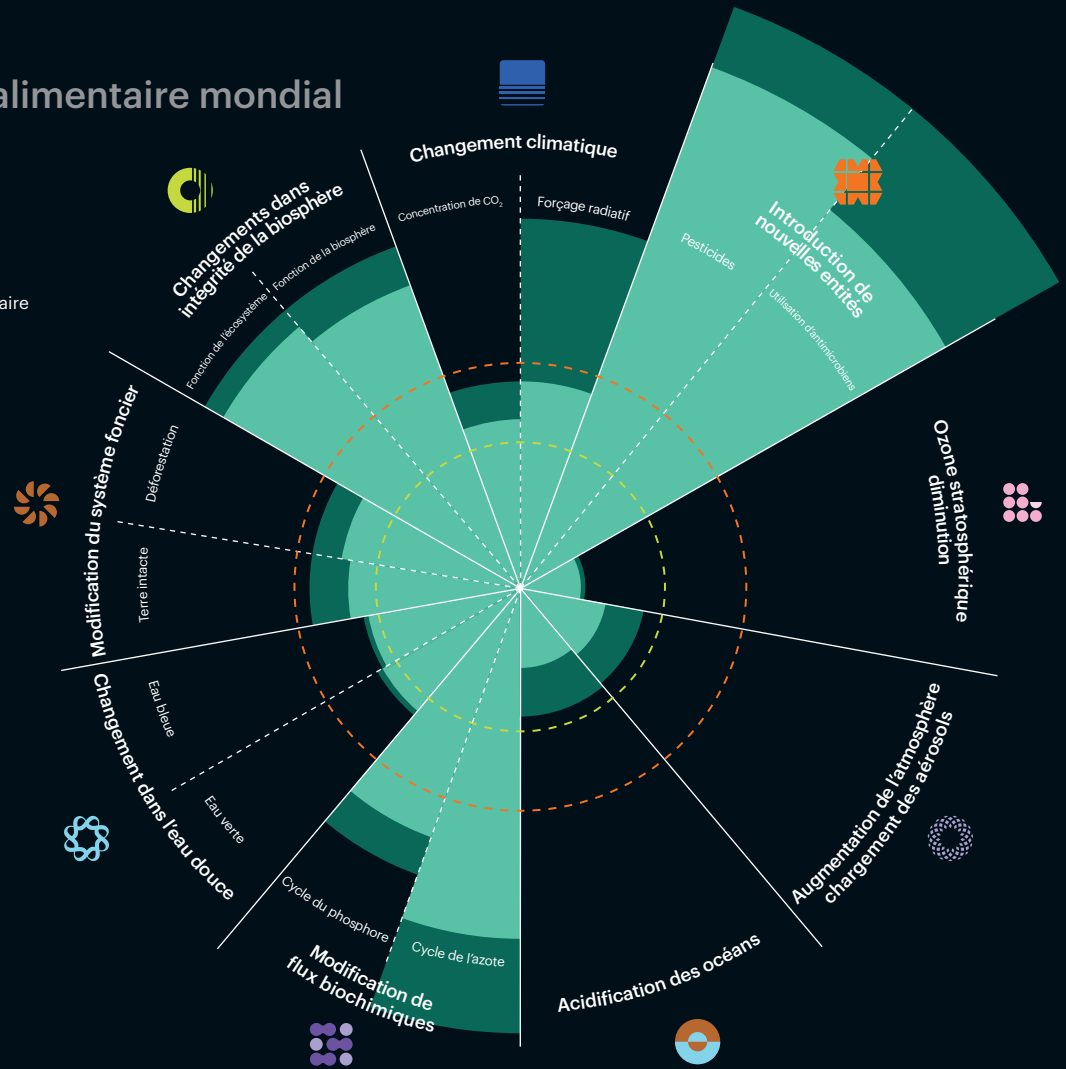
alimentaire mondial

aire

Changement climatique

Concentration de $CO_2$

Forçage radiatif

Introduction de nouvelles entités

Pesticides

Utilisation d'antimicrobiens

Changements dans intégrité de la biosphère

Fonction de l'écosystème

Fonction de la biosphère

Ozone stratosphérique diminution

Modification du système foncier

Déforestation

Terre intacte

Changement dans l'eau douce

Eau bleue

Eau verte

Augmentation de l'atmosphère chargement des aérosols

Cycle du phosphore

Cycle de l'azote

Modification de flux biochimiques

Acidification des océans